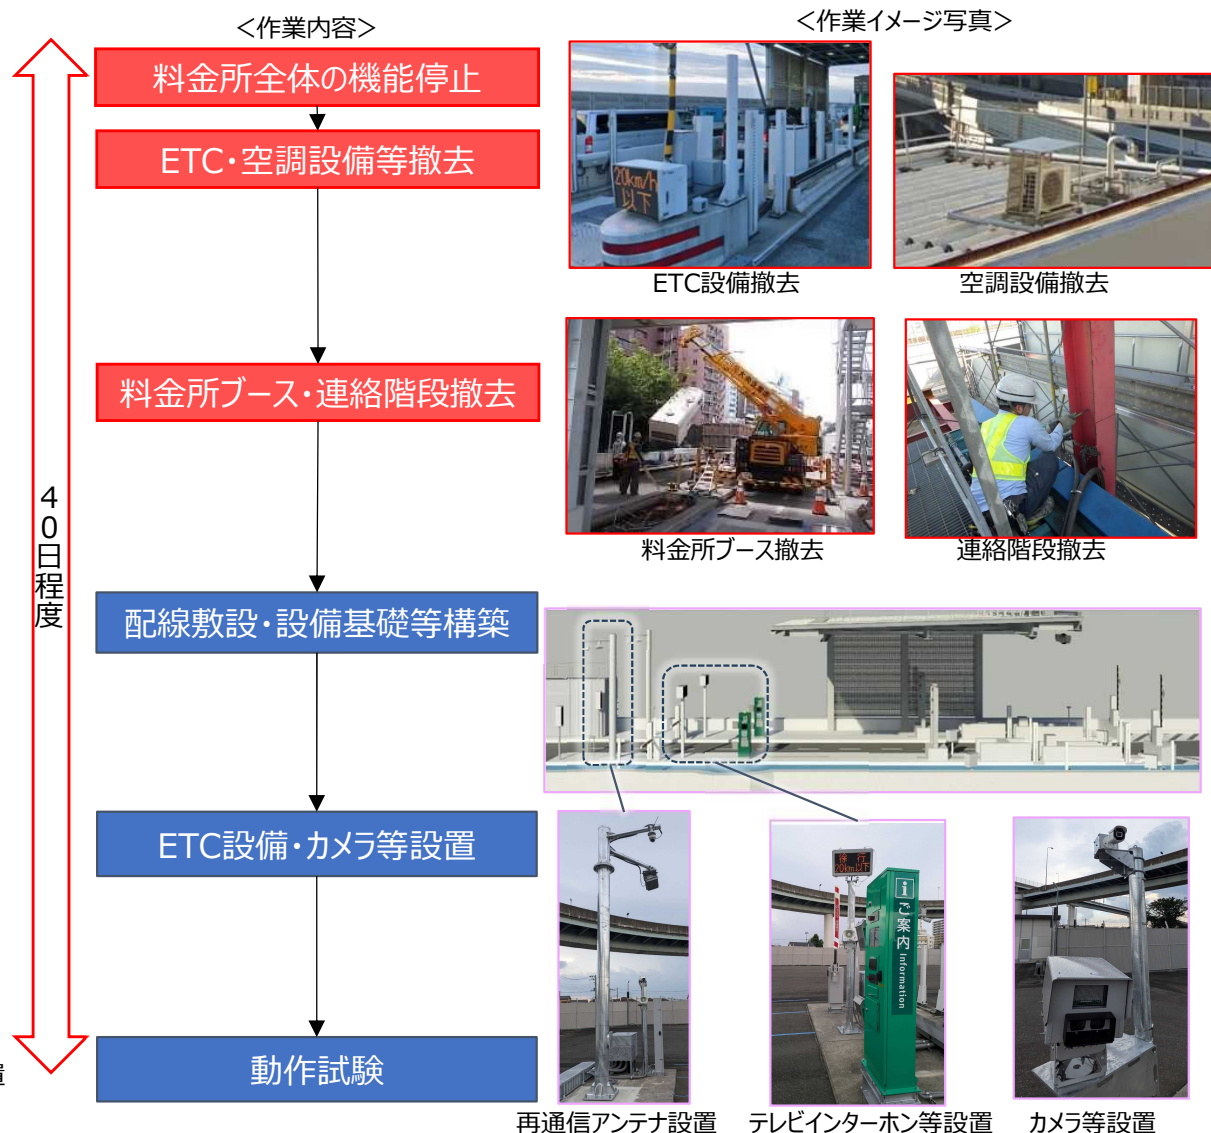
＜作業内容＞

＜作業イメージ写真＞

料金所全体の機能停止

ETC・空調設備等撤去

ETC設備撤去

空調設備撤去

料金所ブース・連絡階段撤去

料金所ブース撤去

連絡階段撤去

40日程度

配線敷設・設備基礎等構築

ETC設備・カメラ等設置

動作試験

20km/h 以下

徐行 20km以下

ご案内 Information

再通信アンテナ設置

テレビインターホン等設置

カメラ等設置